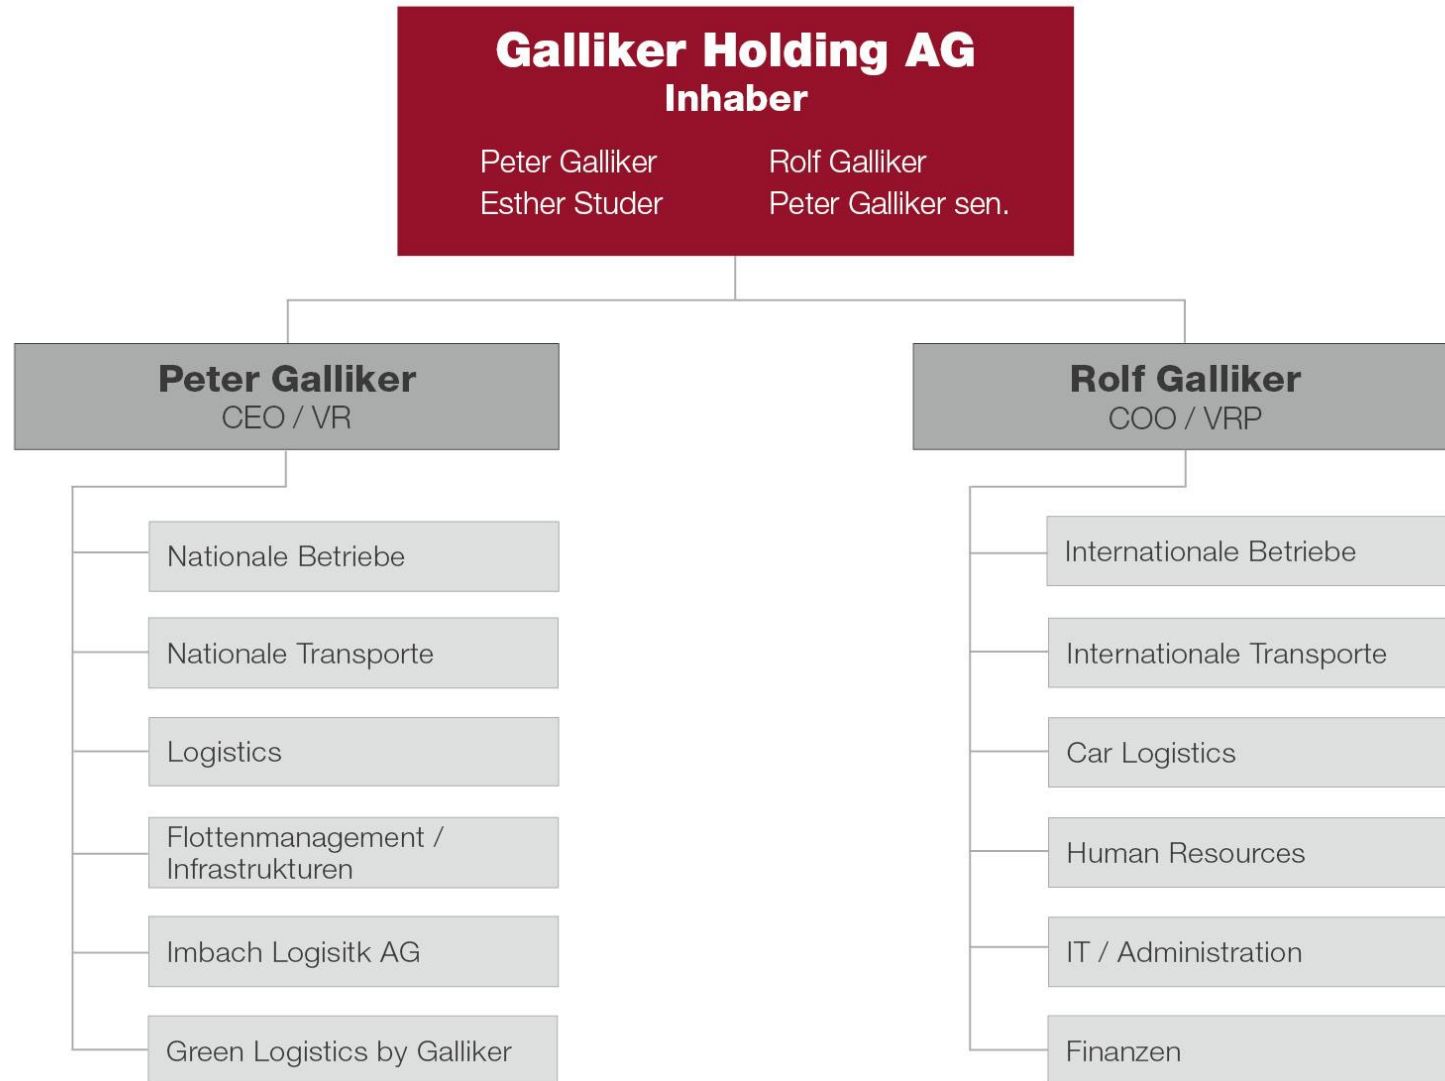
Galliker Holding AG
Inhaber

Peter Galliker
Esther Studer

Rolf Galliker
Peter Galliker sen.

Peter Galliker
CEO / VR

Nationale Betriebe

Nationale Transporte

Logistics

Flottenmanagement / Infrastrukturen

Imbach Logisitk AG

Green Logistics by Galliker

Rolf Galliker
COO / VRP

Internationale Betriebe

Internationale Transporte

Car Logistics

Human Resources

IT / Administration

Finanzen